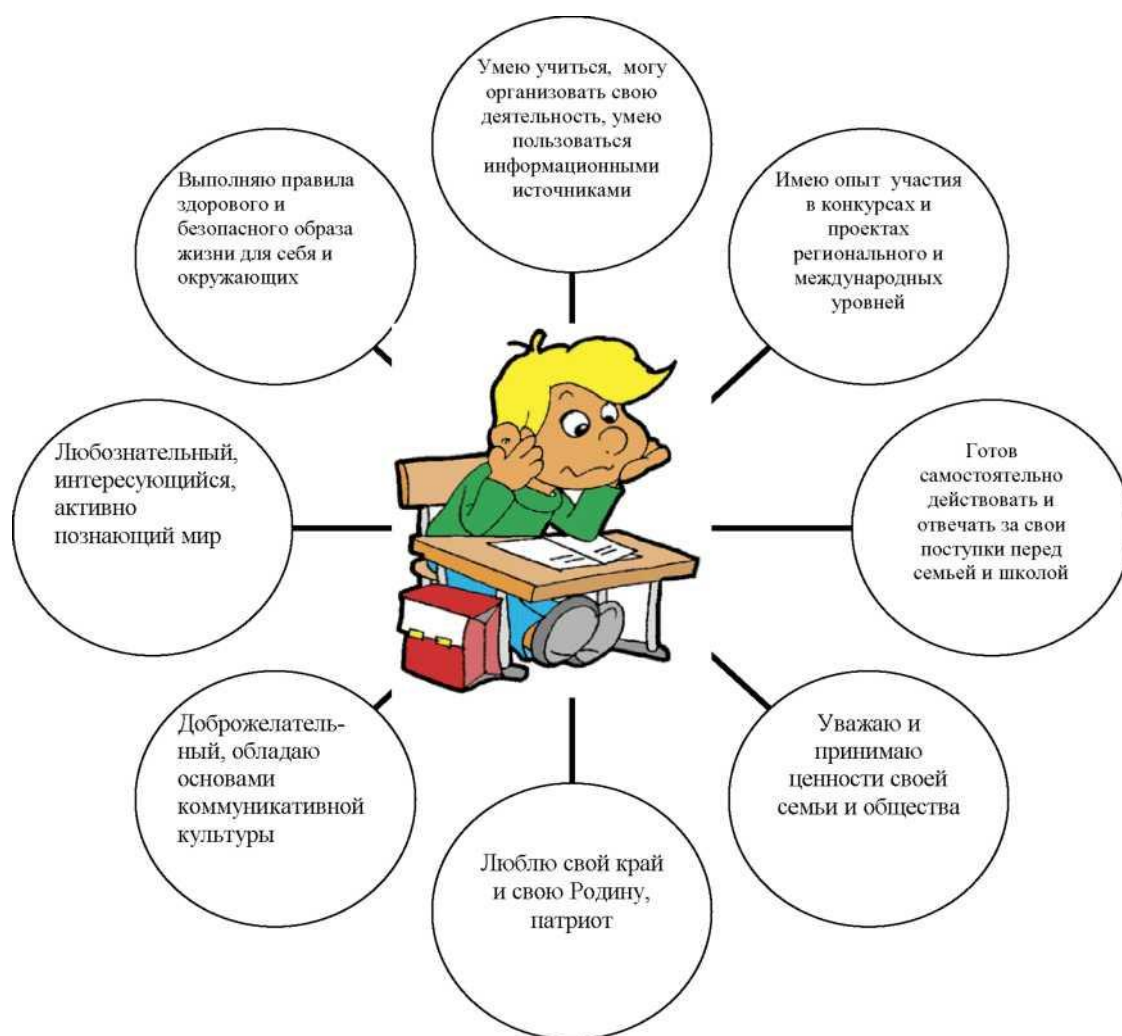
Умею учиться, могу организовать свою деятельность, умею пользоваться информационными источниками

Выполняю правила здорового и безопасного образа жизни для себя и окружающих

Имею опыт участия в конкурсах и проектах регионального и международных уровней

Любознательный, интересующийся, активно познающий мир

Готов самостоятельно действовать и отвечать за свои поступки перед семьей и школой

Доброжелательный, обладаю основами коммуникативной культуры

Уважаю и принимаю ценности своей семьи и общества

Люблю свой край и свою Родину, патриот